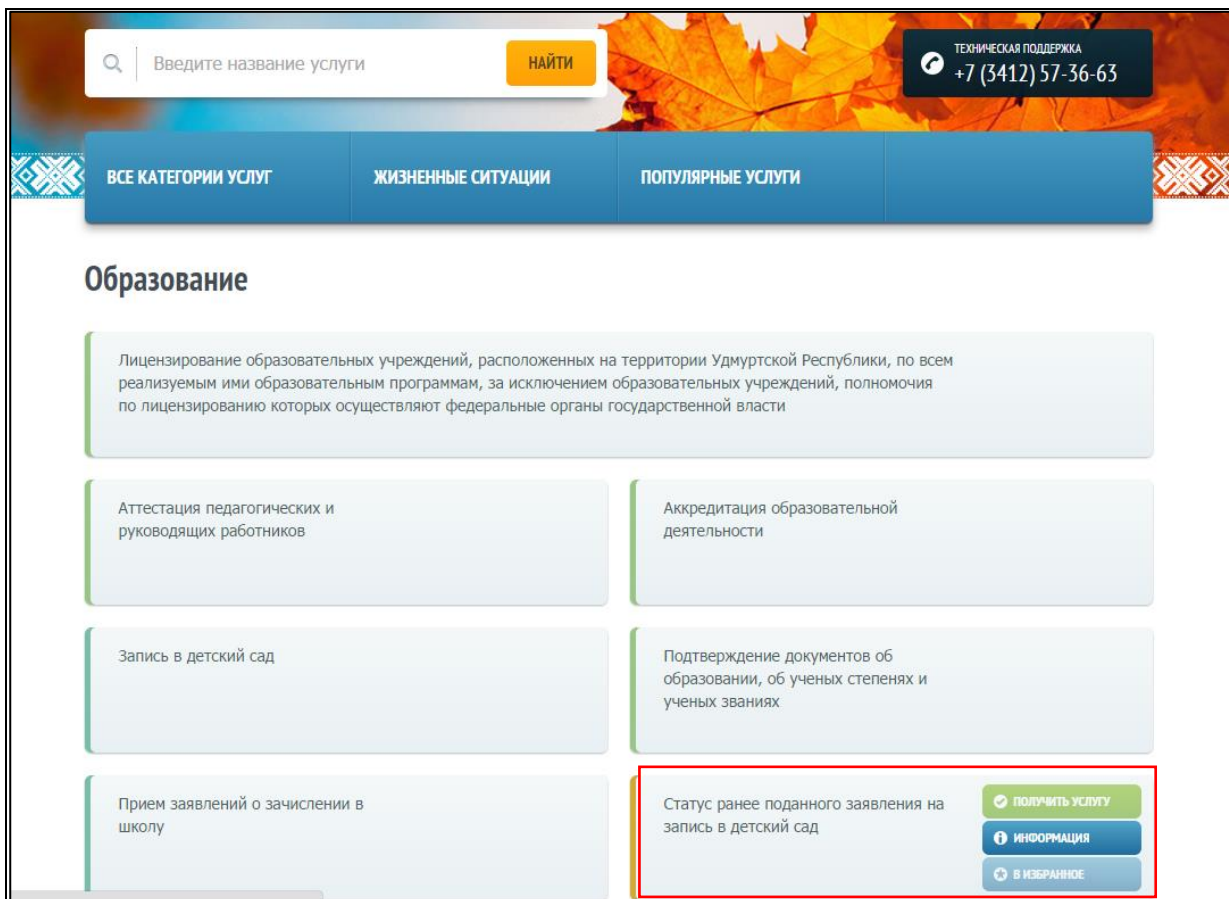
Введите название услуги

НАЙТИ

ТЕХНИЧЕСКАЯ ПОДДЕРЖКА
+7 (3412) 57-36-63

ВСЕ КАТЕГОРИИ УСЛУГ
ЖИЗНЕННЫЕ СИТУАЦИИ
ПОПУЛЯРНЫЕ УСЛУГИ

Образование

Лицензирование образовательных учреждений, расположенных на территории Удмуртской Республики, по всем реализуемым ими образовательным программам, за исключением образовательных учреждений, полномочия по лицензированию которых осуществляют федеральные органы государственной власти

Аттестация педагогических и руководящих работников

Аккредитация образовательной деятельности

Запись в детский сад

Подтверждение документов об образовании, об ученых степенях и ученых званиях

Прием заявлений о зачислении в школу

Статус ранее поданного заявления на запись в детский сад

ПОЛУЧИТЬ УСЛУГУ
ИНФОРМАЦИЯ
В ИЗБРАННОЕ